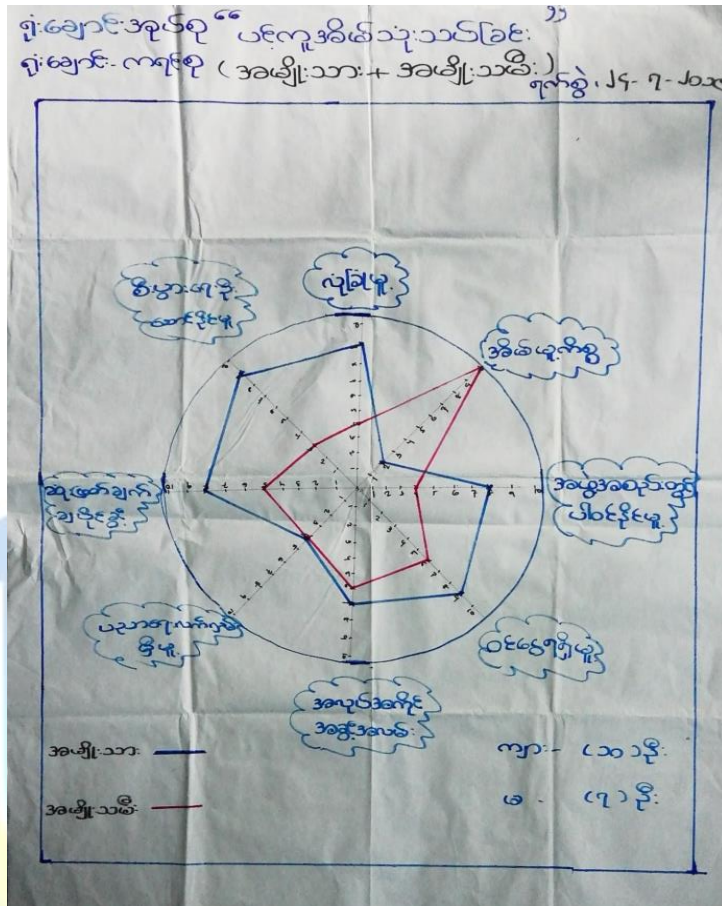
ရွာချောင်းအုပ်စု "ပင့်ကူအိမ်ပုံသုံးသပ်ခြင်း"
ရွာချောင်း-ကျေးရွာ (အမျိုးသား + အမျိုးသမီး)
ရက်စွဲ၊ ၂၄-၇-၂၀၁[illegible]

လုံခြုံမှု

အခြေခံ ယူနစ်

အမှုအခင်းသွင်း ပါဝင်နိုင်မှု

ဝင်ငွေရရှိမှု

အလုပ်အကိုင် အခွင့်အလမ်း

ပညာရေးလက်လှမ်းမှီမှု

ဆုံးဖြတ်ချက် ချနိုင်မှု

စီးပွားရေး ဆောင်နိုင်မှု

အမျိုးသား

အမျိုးသမီး

ကျား - (၁၀)ဦး

မ - (၇)ဦး